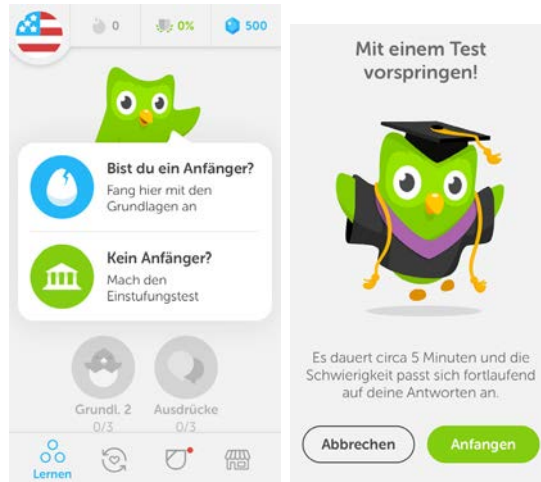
0 0% 500

Bist du ein Anfänger?
Fang hier mit den Grundlagen an

Kein Anfänger?
Mach den Einstufungstest

Grundl. 2
0/3

Ausdrücke
0/3

Lernen

Mit einem Test vorspringen!

Es dauert circa 5 Minuten und die Schwierigkeit passt sich fortlaufend auf deine Antworten an.

Abbrechen

Anfangen